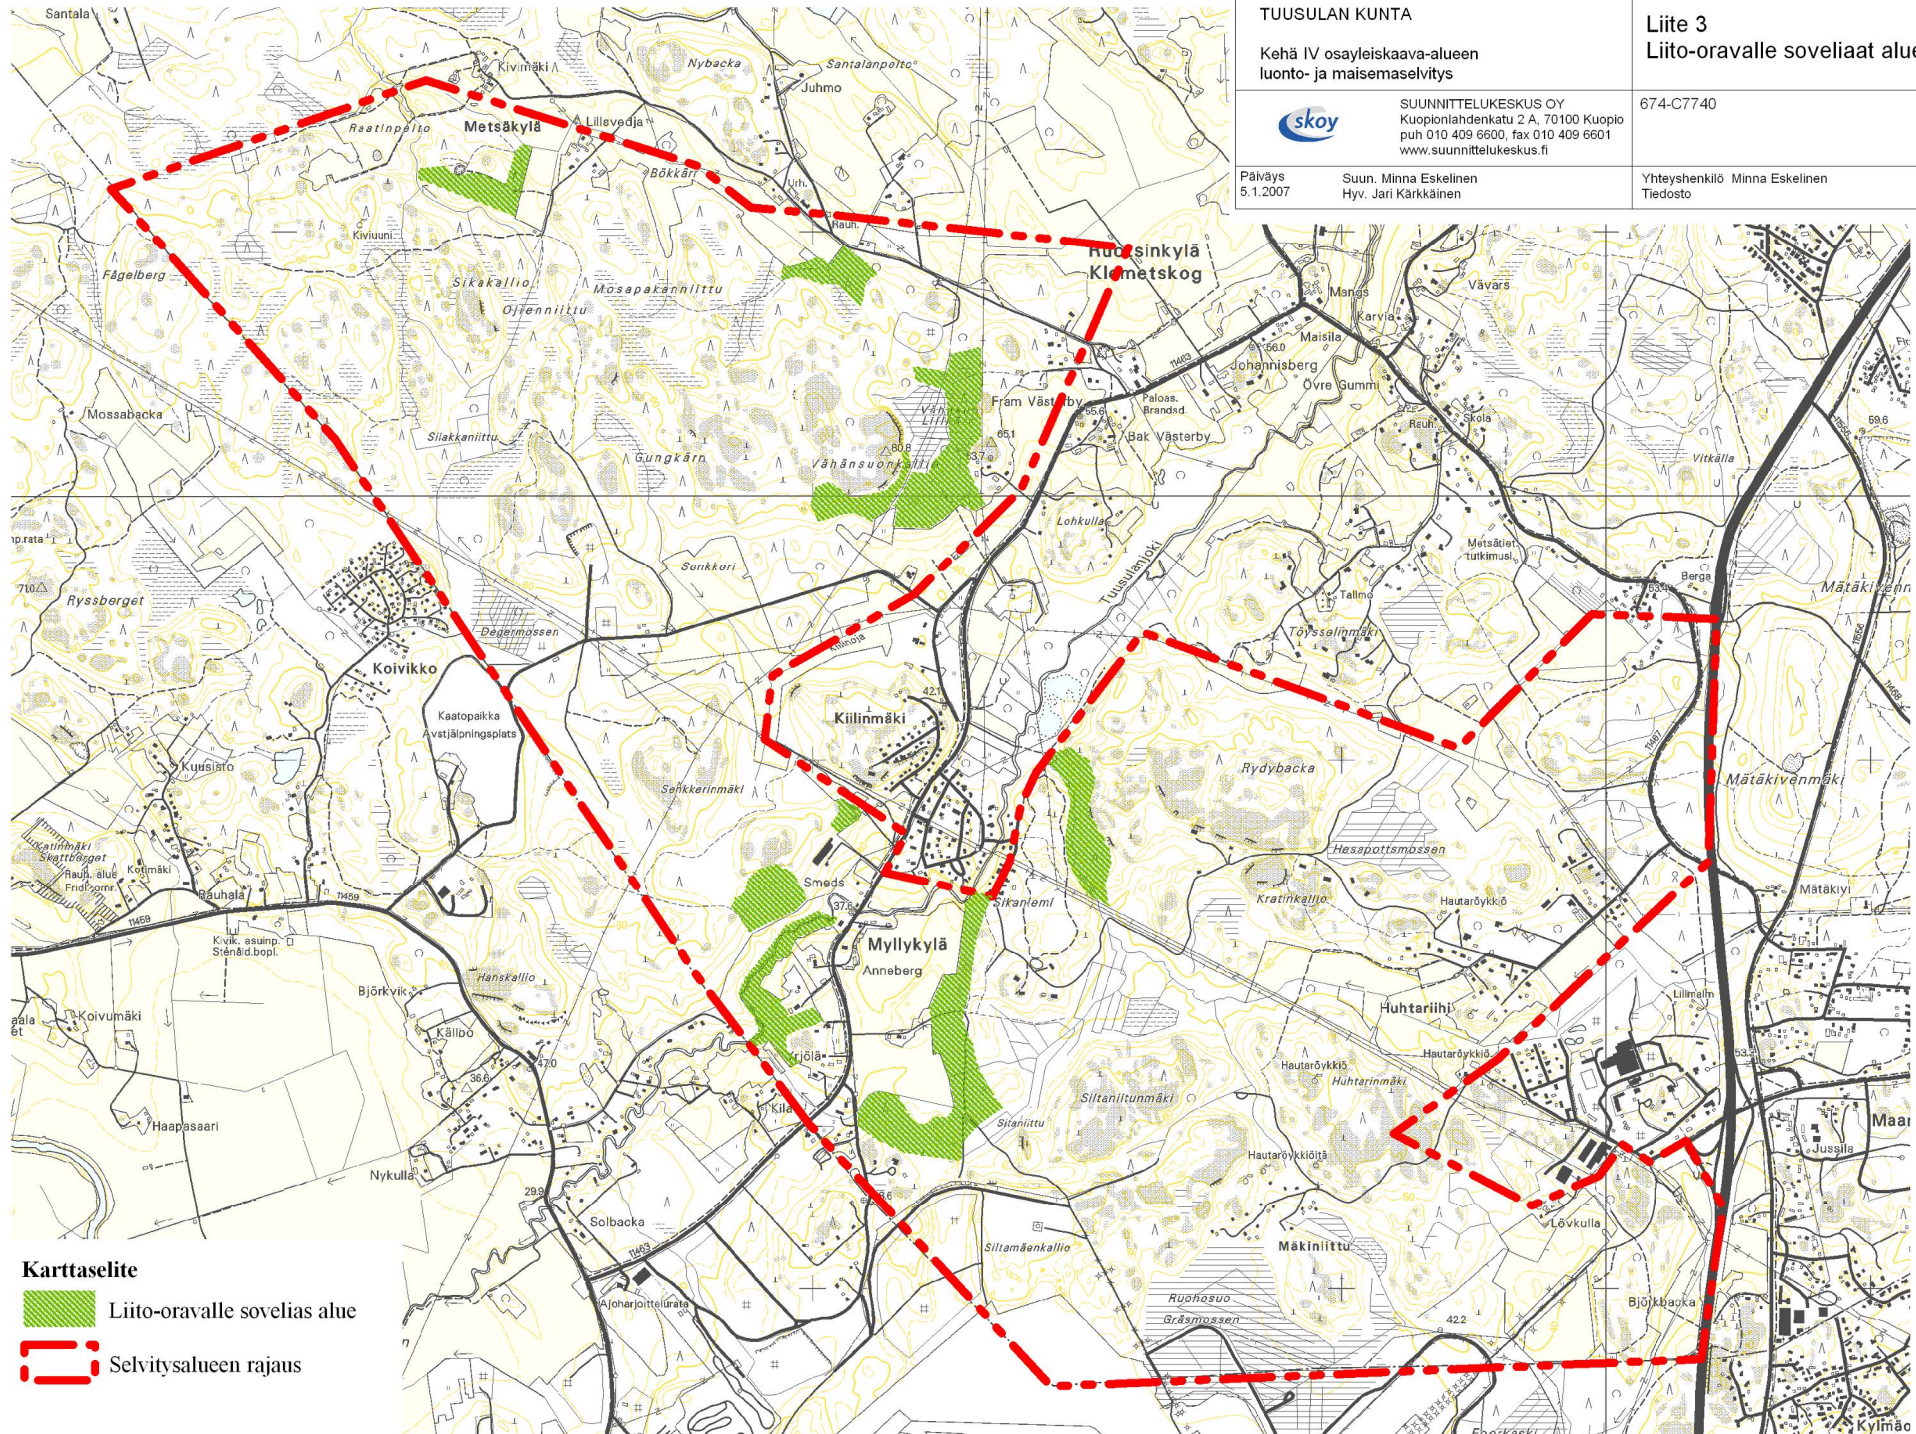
TUUSULAN KUNTA

Kehä IV osayleiskaava-alueen luonto- ja maisemaselvitys

Liite 3
Liito-oravalle soveliaat alue

skoy

SUUNNITTELUKESKUS OY
Kuopionlahdenkatu 2 A, 70100 Kuopio
puh 010 409 6600, fax 010 409 6601
www.suunnittelukeskus.fi

674-C7740

Päiväys
5.1.2007

Suun. Minna Eskelinen
Hyv. Jari Kärkkäinen

Yhteyshenkilö Minna Eskelinen
Tiedosto

Santala
Kivimäki
Nybacka
Santalanpelto
Juhmo
Raatinpelto
Metsäkylä
Lillevedja
Bökkäri
Kiviuuni
Rauh.
Ruotsinkylä
Klemetskog
Fågelberg
Sikakallio
Ojenniittu
Mosapakanniittu
Mangs
Karvia
Våvars
Maisila
Johannisberg
Övre Gummi
Mossabacka
Fram Västerby
Paloas.
Brandsd.
Bak Västerby
Skola
Rauh.
Silakkaniittu
Gungkärr
Vähänsuonkallio
Lohkulla
Vitkälla
Ryssberget
Sunkkori
Tuusulanjoki
Metsätiet. tutkimusl.
Berga
Mätäkiven
Koivikko
Degermossen
Tallmo
Töyssolinmäki
Kiilinoja
Kaatopaikka
Avstjälpningsplats
Kiilinmäki
Kuusisto
Senkkerinmäki
Rydybacka
Mätäkivenmäki
Rauh. alue
Kotimäki
Rauhala
Smeds
Hessapottsmossen
Kratinkallio
Hautaröykkiö
Mätäkiyi
Kivik. asuinp.
Myllykylä
Sikaniemi
Anneberg
Huhtarilhi
Hanskallio
Björkvik
Koivumäki
Källbo
Hautaröykkiö
Huhtarinmäki
Kilä
Siltaniittu
Siltaniittunmäki
Haapasaari
Hautaröykkiöt
Jussila
Nykulla
Solbacka
Lövkulla
Mäkiniittu
Siltamäenkallio
Ajoharjoitteluräta
Ruohosuo
Gräsmossen
Björkbacka
Kylmäo

Karttaselite
Liito-oravalle sovelias alue
Selvitysalueen rajaus